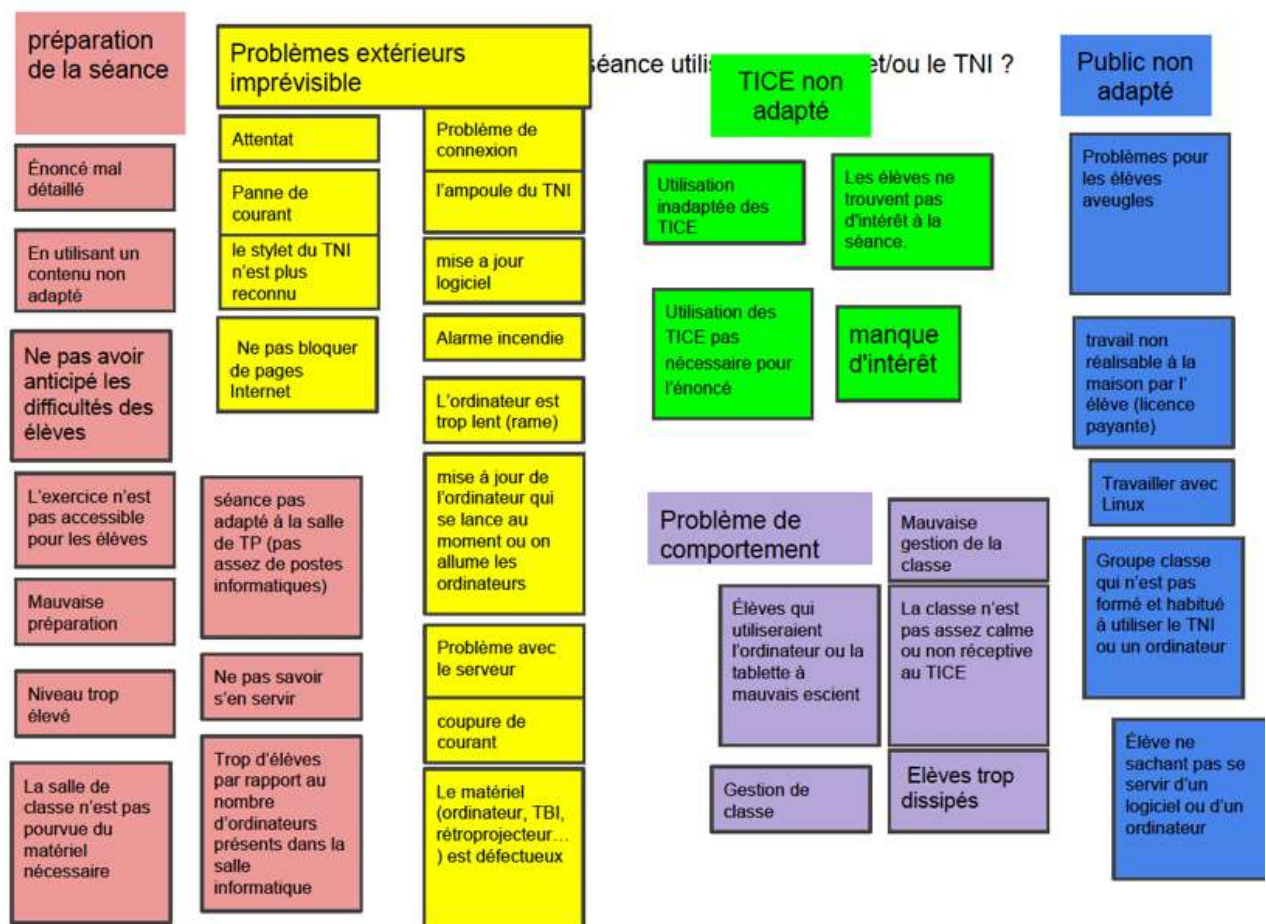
préparation de la séance

Énoncé mal détaillé

En utilisant un contenu non adapté

Ne pas avoir anticipé les difficultés des élèves

L'exercice n'est pas accessible pour les élèves

Mauvaise préparation

Niveau trop élevé

La salle de classe n'est pas pourvue du matériel nécessaire

séance pas adapté à la salle de TP (pas assez de postes informatiques)

Ne pas savoir s'en servir

Trop d'élèves par rapport au nombre d'ordinateurs présents dans la salle informatique

Problèmes extérieurs imprévisible

Attentat

Panne de courant

le stylet du TNI n'est plus reconnu

Ne pas bloquer de pages Internet

Problème de connexion

l'ampoule du TNI

mise a jour logiciel

Alarme incendie

L'ordinateur est trop lent (rame)

mise à jour de l'ordinateur qui se lance au moment ou on allume les ordinateurs

Problème avec le serveur

coupure de courant

Le matériel (ordinateur, TBI, rétroprojecteur…) est défectueux

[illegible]séance utilis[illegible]et/ou le TNI ?

TICE non adapté

Utilisation inadaptée des TICE

Les élèves ne trouvent pas d'intérêt à la séance.

Utilisation des TICE pas nécessaire pour l'énoncé

manque d'intérêt

Problème de comportement

Mauvaise gestion de la classe

Élèves qui utiliseraient l'ordinateur ou la tablette à mauvais escient

La classe n'est pas assez calme ou non réceptive au TICE

Gestion de classe

Elèves trop dissipés

Public non adapté

Problèmes pour les élèves aveugles

travail non réalisable à la maison par l' élève (licence payante)

Travailler avec Linux

Groupe classe qui n'est pas formé et habitué à utiliser le TNI ou un ordinateur

Élève ne sachant pas se servir d'un logiciel ou d'un ordinateur